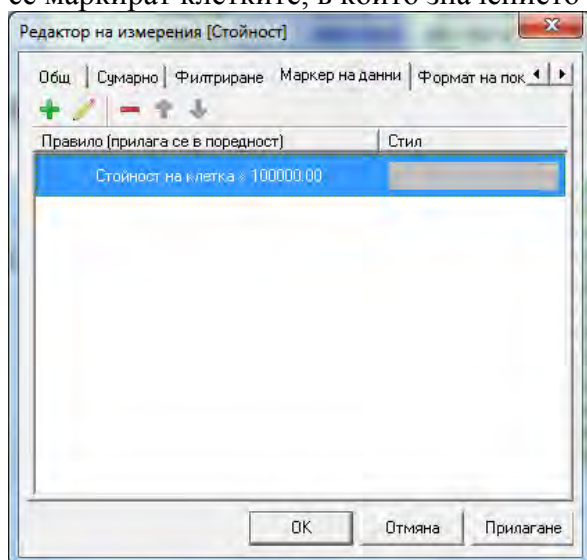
се маркират клетките, в които значението

Редактор на измерения [Стойност]

Общ | Сумарно | Филтриране | Маркер на данни | Формат на пок

| Правило (прилага се в поредност) | Стил |
|---|---|
| Стойност на клетка > 100000.00 | |

OK Отмяна Прилагане